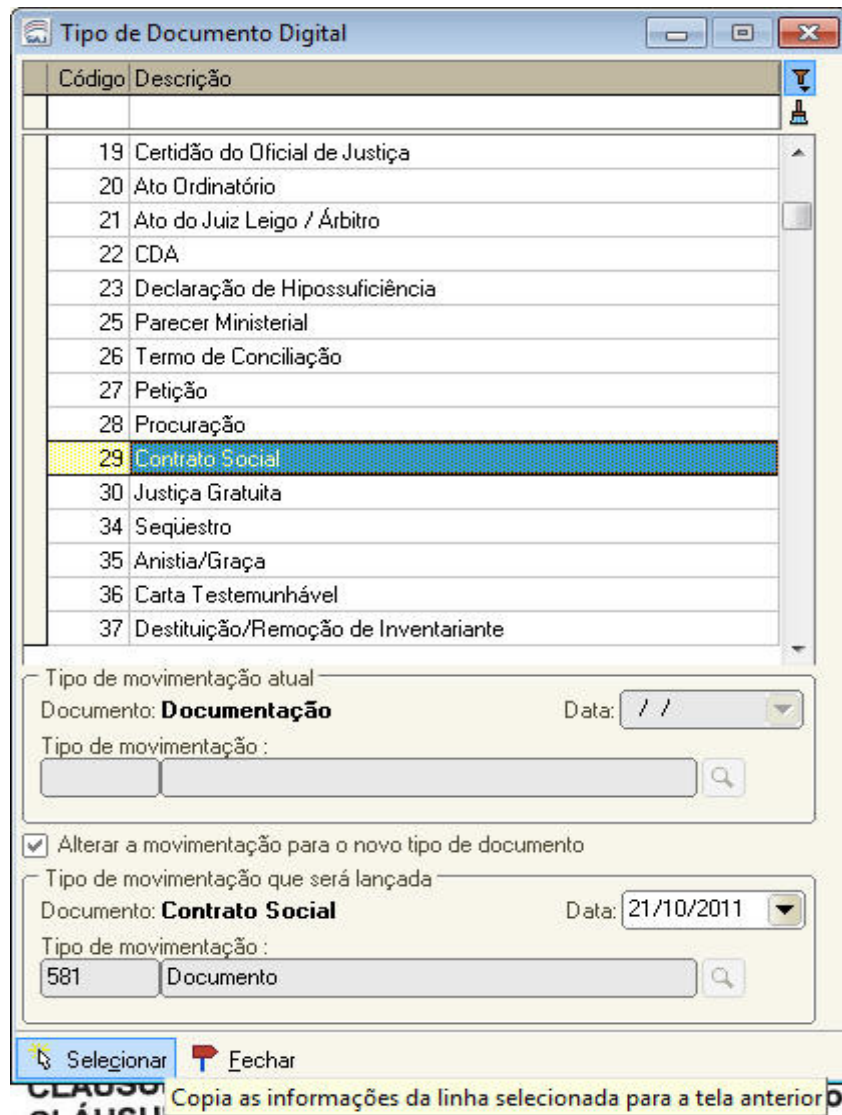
Tipo de Documento Digital

| Código | Descrição |
|---|---|
| 19 | Certidão do Oficial de Justiça |
| 20 | Ato Ordinatório |
| 21 | Ato do Juiz Leigo / Árbitro |
| 22 | CDA |
| 23 | Declaração de Hipossuficiência |
| 25 | Parecer Ministerial |
| 26 | Termo de Conciliação |
| 27 | Petição |
| 28 | Procuração |
| 29 | Contrato Social |
| 30 | Justiça Gratuita |
| 34 | Seqüestro |
| 35 | Anistia/Graça |
| 36 | Carta Testemunhável |
| 37 | Destituição/Remoção de Inventariante |

Tipo de movimentação atual
Documento: Documentação
Data: / /
Tipo de movimentação :

Alterar a movimentação para o novo tipo de documento

Tipo de movimentação que será lançada
Documento: Contrato Social
Data: 21/10/2011
Tipo de movimentação :
581 Documento

Selecionar Fechar

Copia as informações da linha selecionada para a tela anterior

CLÁUSU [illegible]